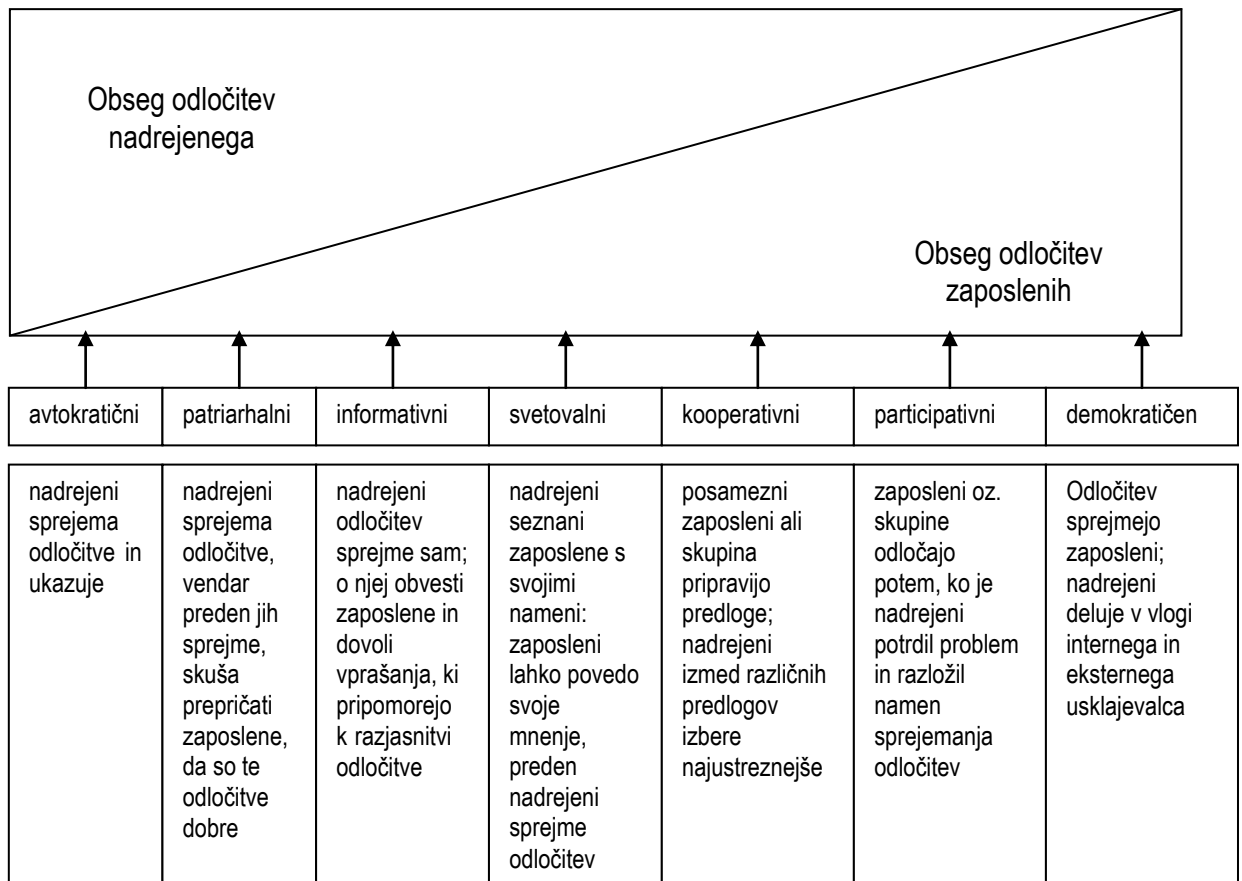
Obseg odločitev nadrejenega

Obseg odločitev zaposlenih

| avtokratični | patriarhalni | informativni | svetovalni | kooperativni | participativni | demokratičen |
|---|---|---|---|---|---|---|

| nadrejeni sprejema odločitve in ukazuje | nadrejeni sprejema odločitve, vendar preden jih sprejme, skuša prepričati zaposlene, da so te odločitve dobre | nadrejeni odločitev sprejme sam; o njej obvesti zaposlene in dovoli vprašanja, ki pripomorejo k razjasnitvi odločitve | nadrejeni seznani zaposlene s svojimi nameni: zaposleni lahko povedo svoje mnenje, preden nadrejeni sprejme odločitev | posamezni zaposleni ali skupina pripravijo predloge; nadrejeni izmed različnih predlogov izbere najustreznejše | zaposleni oz. skupine odločajo potem, ko je nadrejeni potrdil problem in razložil namen sprejemanja odločitev | Odločitev sprejmejo zaposleni; nadrejeni deluje v vlogi internega in eksternega usklajevalca |